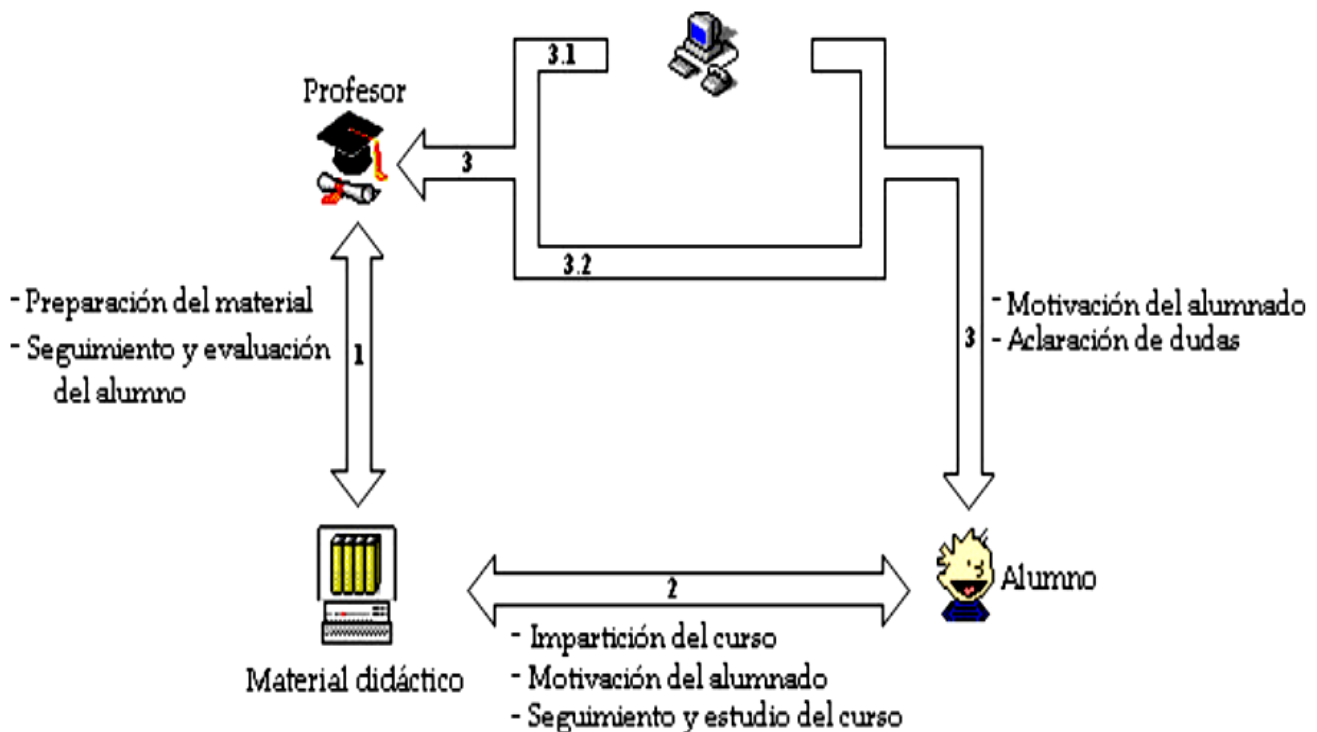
3.1

Profesor

3

3.2

- Preparación del material
- Seguimiento y evaluación del alumno

1

- Motivación del alumnado
- Aclaración de dudas

3

2

Alumno

Material didáctico

- Impartición del curso
- Motivación del alumnado
- Seguimiento y estudio del curso